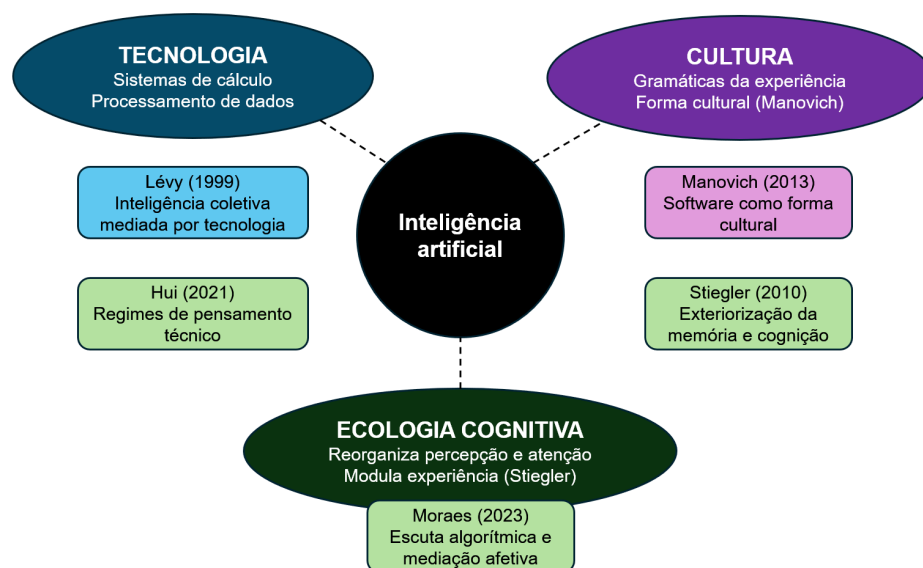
TECNOLOGIA
Sistemas de cálculo
Processamento de dados

CULTURA
Gramáticas da experiência
Forma cultural (Manovich)

Lévy (1999)
Inteligência coletiva mediada por tecnologia

Inteligência artificial

Manovich (2013)
Software como forma cultural

Hui (2021)
Regimes de pensamento técnico

Stiegler (2010)
Exteriorização da memória e cognição

ECOLOGIA COGNITIVA
Reorganiza percepção e atenção
Modula experiência (Stiegler)

Moraes (2023)
Escuta algorítmica e mediação afetiva